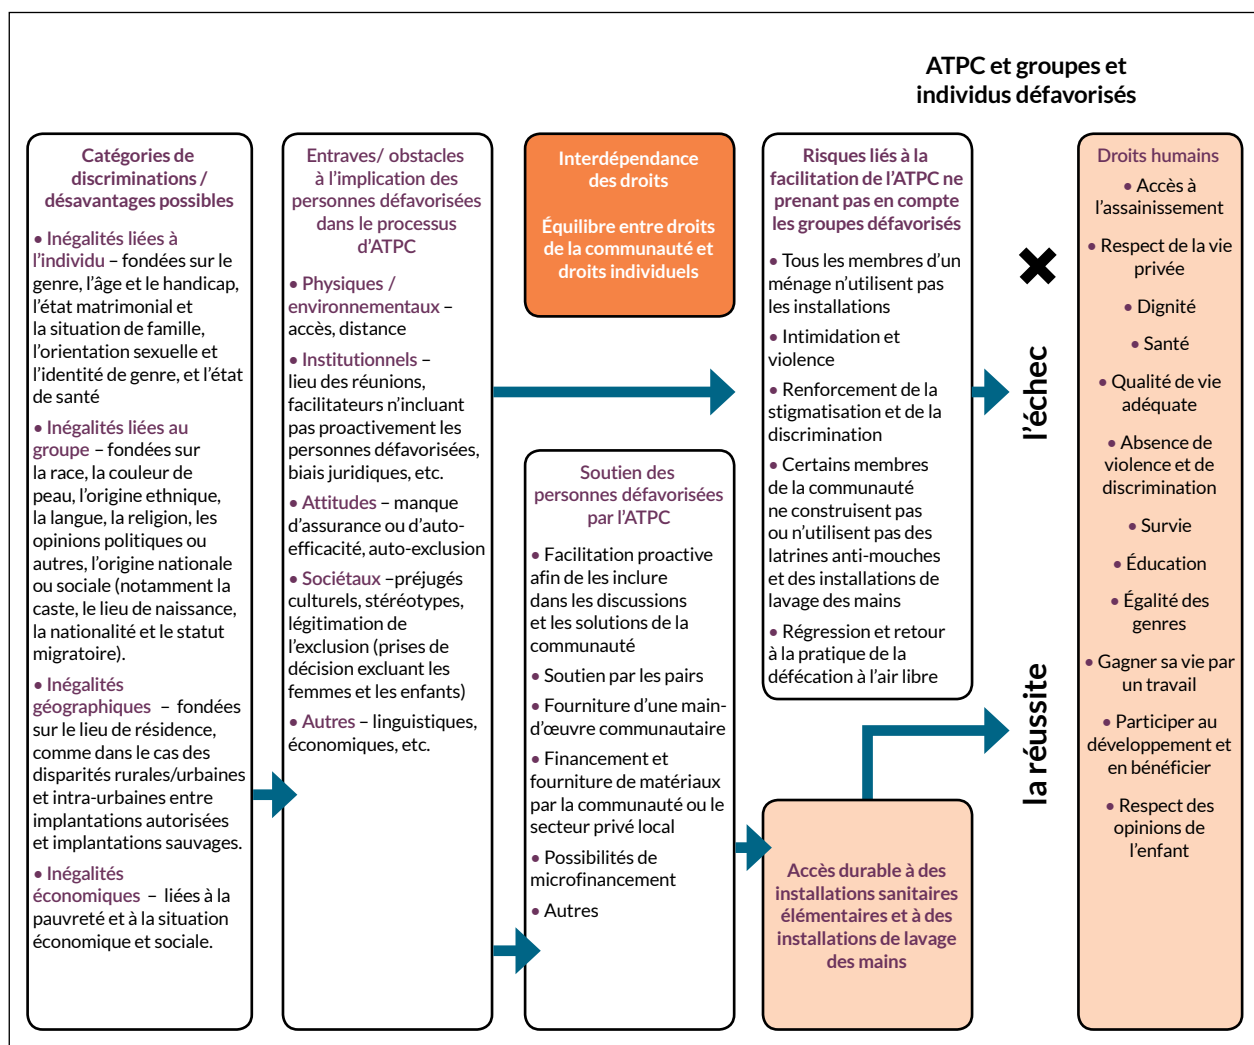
ATPC et groupes et individus défavorisés

Catégories de discriminations / désavantages possibles

• Inégalités liées à l'individu – fondées sur le genre, l'âge et le handicap, l'état matrimonial et la situation de famille, l'orientation sexuelle et l'identité de genre, et l'état de santé

• Inégalités liées au groupe – fondées sur la race, la couleur de peau, l'origine ethnique, la langue, la religion, les opinions politiques ou autres, l'origine nationale ou sociale (notamment la caste, le lieu de naissance, la nationalité et le statut migratoire).

• Inégalités géographiques – fondées sur le lieu de résidence, comme dans le cas des disparités rurales/urbaines et intra-urbaines entre implantations autorisées et implantations sauvages.

• Inégalités économiques – liées à la pauvreté et à la situation économique et sociale.

Entraves/ obstacles à l'implication des personnes défavorisées dans le processus d'ATPC

• Physiques / environnementaux – accès, distance

• Institutionnels – lieu des réunions, facilitateurs n'incluant pas proactivement les personnes défavorisées, biais juridiques, etc.

• Attitudes – manque d'assurance ou d'auto-efficacité, auto-exclusion

• Sociétaux –préjugés culturels, stéréotypes, légitimation de l'exclusion (prises de décision excluant les femmes et les enfants)

• Autres – linguistiques, économiques, etc.

Interdépendance des droits

Équilibre entre droits de la communauté et droits individuels

Soutien des personnes défavorisées par l'ATPC

• Facilitation proactive afin de les inclure dans les discussions et les solutions de la communauté

• Soutien par les pairs

• Fourniture d'une main-d'œuvre communautaire

• Financement et fourniture de matériaux par la communauté ou le secteur privé local

• Possibilités de microfinancement

• Autres

Risques liés à la facilitation de l'ATPC ne prenant pas en compte les groupes défavorisés

• Tous les membres d'un ménage n'utilisent pas les installations

• Intimidation et violence

• Renforcement de la stigmatisation et de la discrimination

• Certains membres de la communauté ne construisent pas ou n'utilisent pas des latrines anti-mouches et des installations de lavage des mains

• Régression et retour à la pratique de la défécation à l'air libre

Accès durable à des installations sanitaires élémentaires et à des installations de lavage des mains

l'échec

la réussite

Droits humains

• Accès à l'assainissement

• Respect de la vie privée

• Dignité

• Santé

• Qualité de vie adéquate

• Absence de violence et de discrimination

• Survie

• Éducation

• Égalité des genres

• Gagner sa vie par un travail

• Participer au développement et en bénéficier

• Respect des opinions de l'enfant